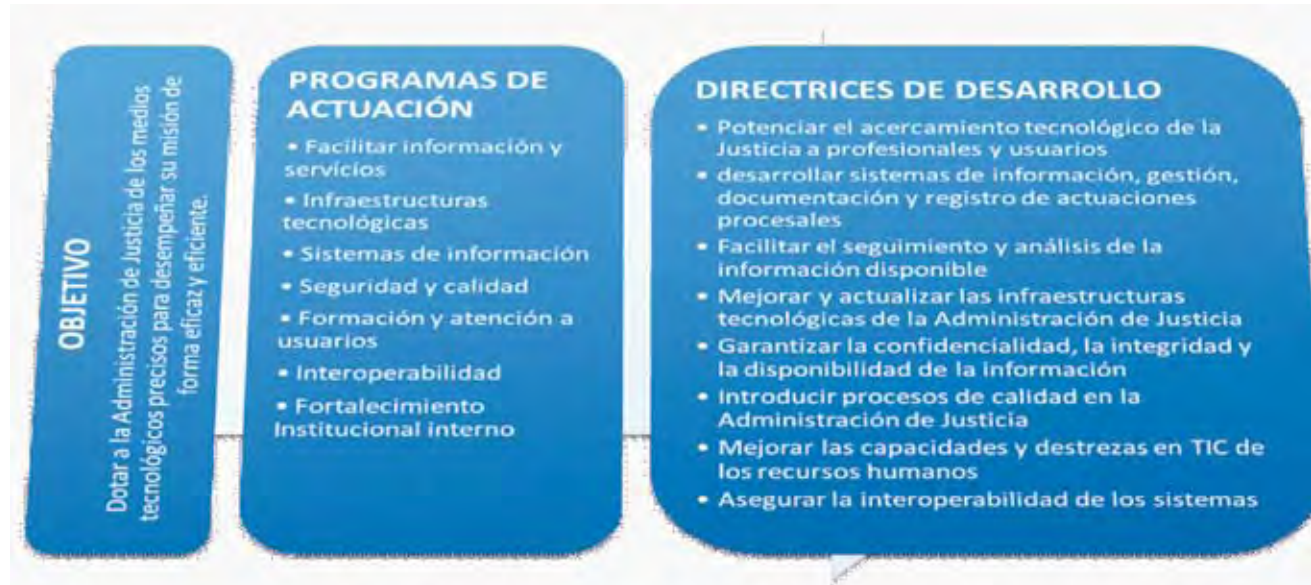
OBJETIVO

Dotar a la Administración de Justicia de los medios tecnológicos precisos para desempeñar su misión de forma eficaz y eficiente.

PROGRAMAS DE ACTUACIÓN

• Facilitar información y servicios
• Infraestructuras tecnológicas
• Sistemas de información
• Seguridad y calidad
• Formación y atención a usuarios
• Interoperabilidad
• Fortalecimiento Institucional interno

DIRECTRICES DE DESARROLLO

• Potenciar el acercamiento tecnológico de la Justicia a profesionales y usuarios
• desarrollar sistemas de información, gestión, documentación y registro de actuaciones procesales
• Facilitar el seguimiento y análisis de la información disponible
• Mejorar y actualizar las infraestructuras tecnológicas de la Administración de Justicia
• Garantizar la confidencialidad, la integridad y la disponibilidad de la información
• Introducir procesos de calidad en la Administración de Justicia
• Mejorar las capacidades y destrezas en TIC de los recursos humanos
• Asegurar la interoperabilidad de los sistemas